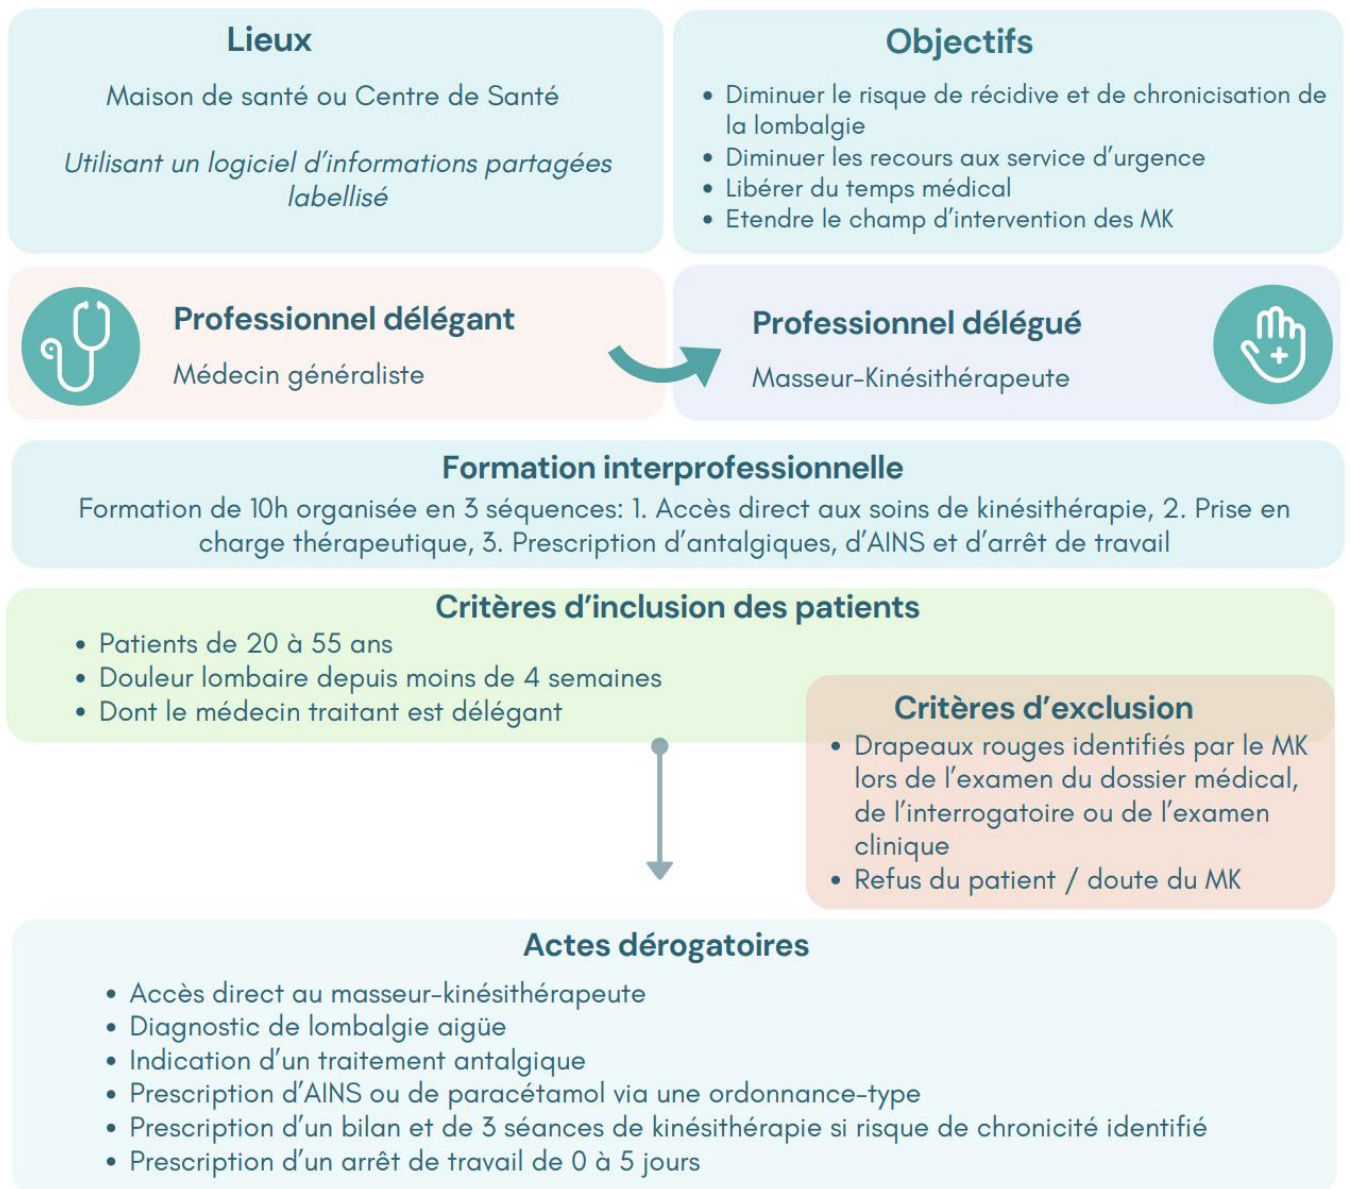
Lieux

Maison de santé ou Centre de Santé

Utilisant un logiciel d'informations partagées labellisé

Objectifs

- Diminuer le risque de récidive et de chronicisation de la lombalgie
- Diminuer les recours aux service d'urgence
- Libérer du temps médical
- Etendre le champ d'intervention des MK

Professionnel délégant

Médecin généraliste

Professionnel délégué

Masseur-Kinésithérapeute

Formation interprofessionnelle

Formation de 10h organisée en 3 séquences: 1. Accès direct aux soins de kinésithérapie, 2. Prise en charge thérapeutique, 3. Prescription d'antalgiques, d'AINS et d'arrêt de travail

Critères d'inclusion des patients

- Patients de 20 à 55 ans
- Douleur lombaire depuis moins de 4 semaines
- Dont le médecin traitant est délégant

Critères d'exclusion

- Drapeaux rouges identifiés par le MK lors de l'examen du dossier médical, de l'interrogatoire ou de l'examen clinique
- Refus du patient / doute du MK

Actes dérogatoires

- Accès direct au masseur-kinésithérapeute
- Diagnostic de lombalgie aigüe
- Indication d'un traitement antalgique
- Prescription d'AINS ou de paracétamol via une ordonnance-type
- Prescription d'un bilan et de 3 séances de kinésithérapie si risque de chronicité identifié
- Prescription d'un arrêt de travail de 0 à 5 jours